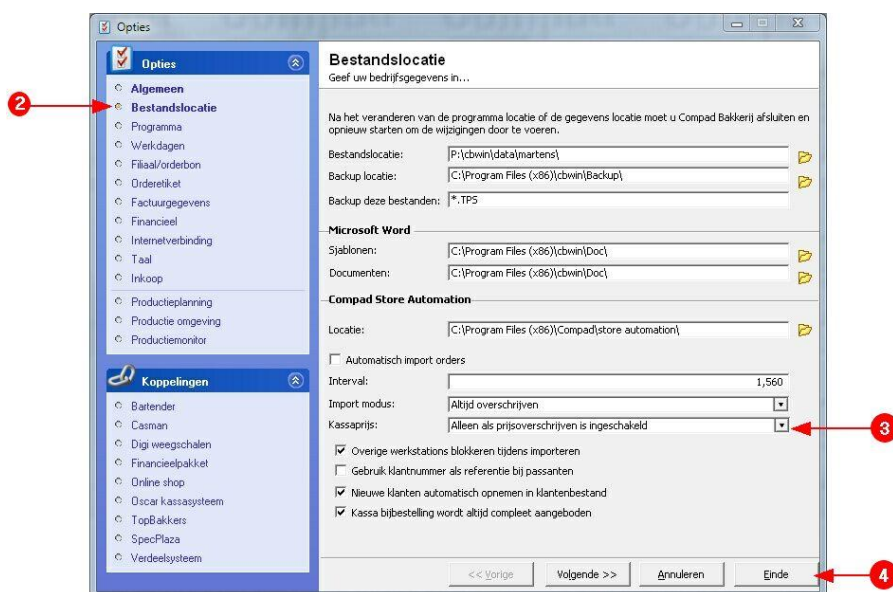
Opties

Opties
Algemeen
Bestandslocatie
Programma
Werkdagen
Filiaal/orderbon
Orderetiket
Factuurgegevens
Financieel
Internetverbinding
Taal
Inkoop
Productieplanning
Productie omgeving
Productiemonitor

Koppelingen
Bartender
Casman
Digi weegschalen
Financieelpakket
Online shop
Oscar kassasysteem
TopBakkers
SpecPlaza
Verdeelsysteem

2

Bestandslocatie
Geef uw bedrijfsgegevens in...

Na het veranderen van de programma locatie of de gegevens locatie moet u Compad Bakkerij afsluiten en opnieuw starten om de wijzigingen door te voeren.

Bestandslocatie: P:\cbwin\data\martens\
Backup locatie: C:\Program Files (x86)\cbwin\Backup\
Backup deze bestanden: *.TPS

Microsoft Word
Sjablonen: C:\Program Files (x86)\cbwin\Doc\
Documenten: C:\Program Files (x86)\cbwin\Doc\

Compad Store Automation
Locatie: C:\Program Files (x86)\Compad\store automation\

Automatisch import orders
Interval: 1,560
Import modus: Altijd overschrijven
Kassaprijs: Alleen als prijsoverschrijven is ingeschakeld

3

Overige werkstations blokkeren tijdens importeren
Gebruik klantnummer als referentie bij passanten
Nieuwe klanten automatisch opnemen in klantenbestand
Kassa bijbestelling wordt altijd compleet aangeboden

<< Vorige
Volgende >>
Annuleren
Einde

4